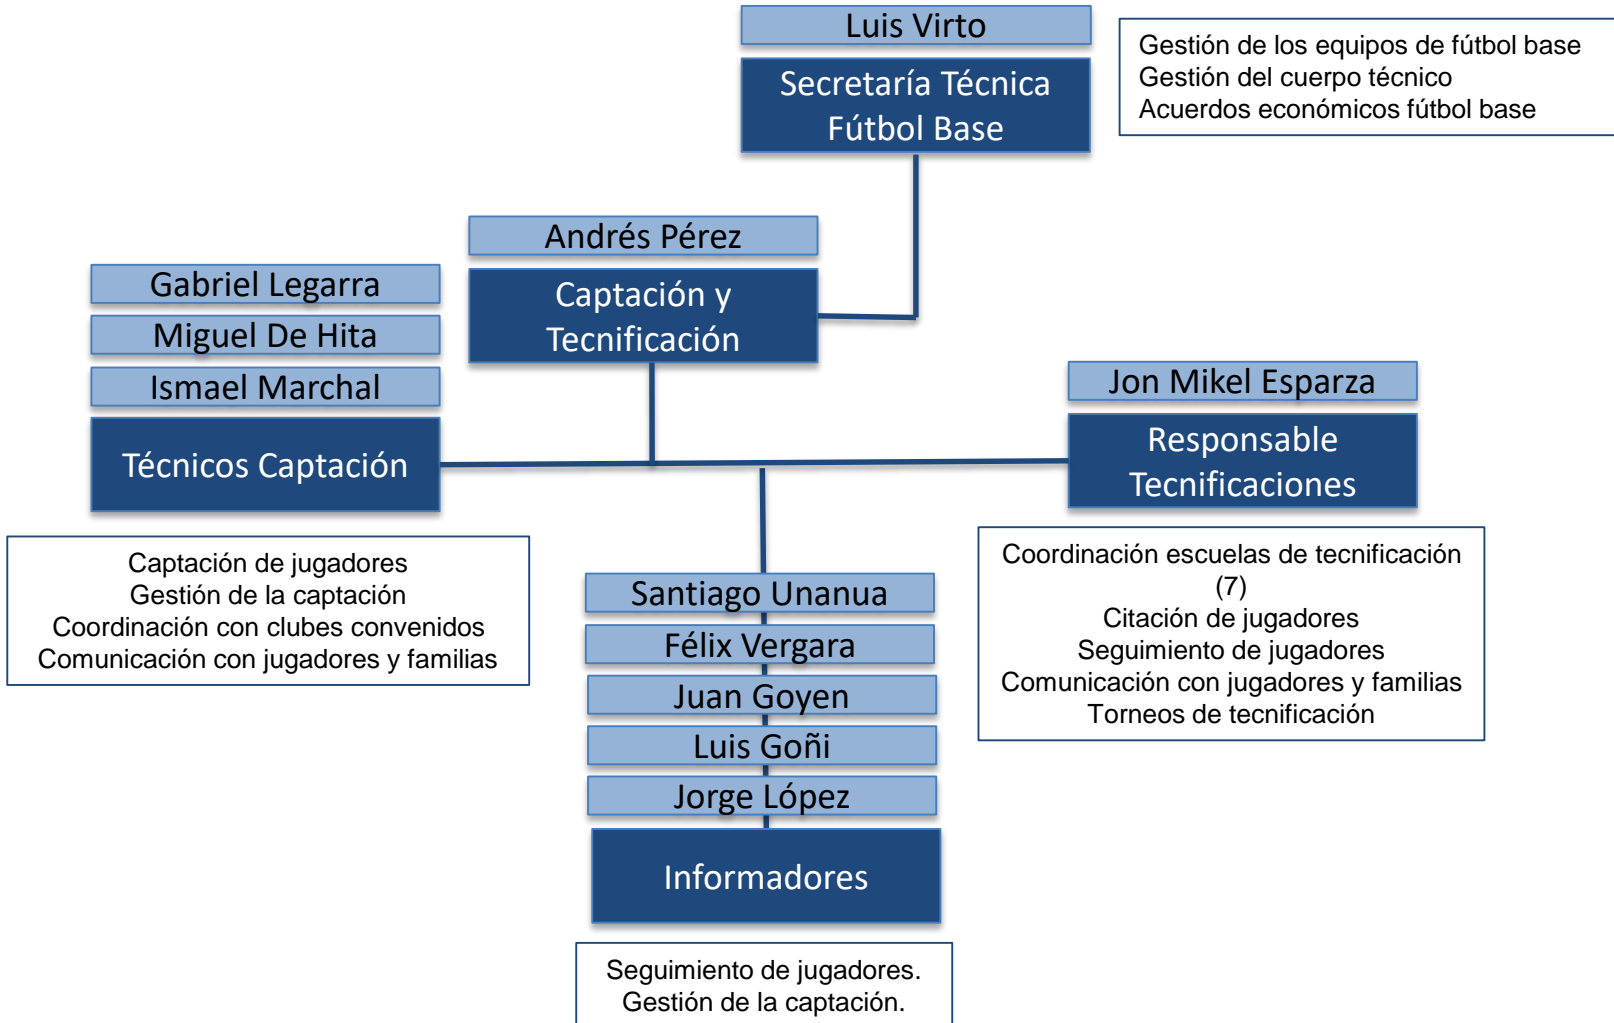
Luis Virto
Secretaría Técnica Fútbol Base

Gestión de los equipos de fútbol base
Gestión del cuerpo técnico
Acuerdos económicos fútbol base

Andrés Pérez
Captación y Tecnificación

Gabriel Legarra
Miguel De Hita
Ismael Marchal
Técnicos Captación

Jon Mikel Esparza
Responsable Tecnificaciones

Captación de jugadores
Gestión de la captación
Coordinación con clubes convenidos
Comunicación con jugadores y familias

Coordinación escuelas de tecnificación (7)
Citación de jugadores
Seguimiento de jugadores
Comunicación con jugadores y familias
Torneos de tecnificación

Santiago Unanua
Félix Vergara
Juan Goyen
Luis Goñi
Jorge López
Informadores

Seguimiento de jugadores.
Gestión de la captación.